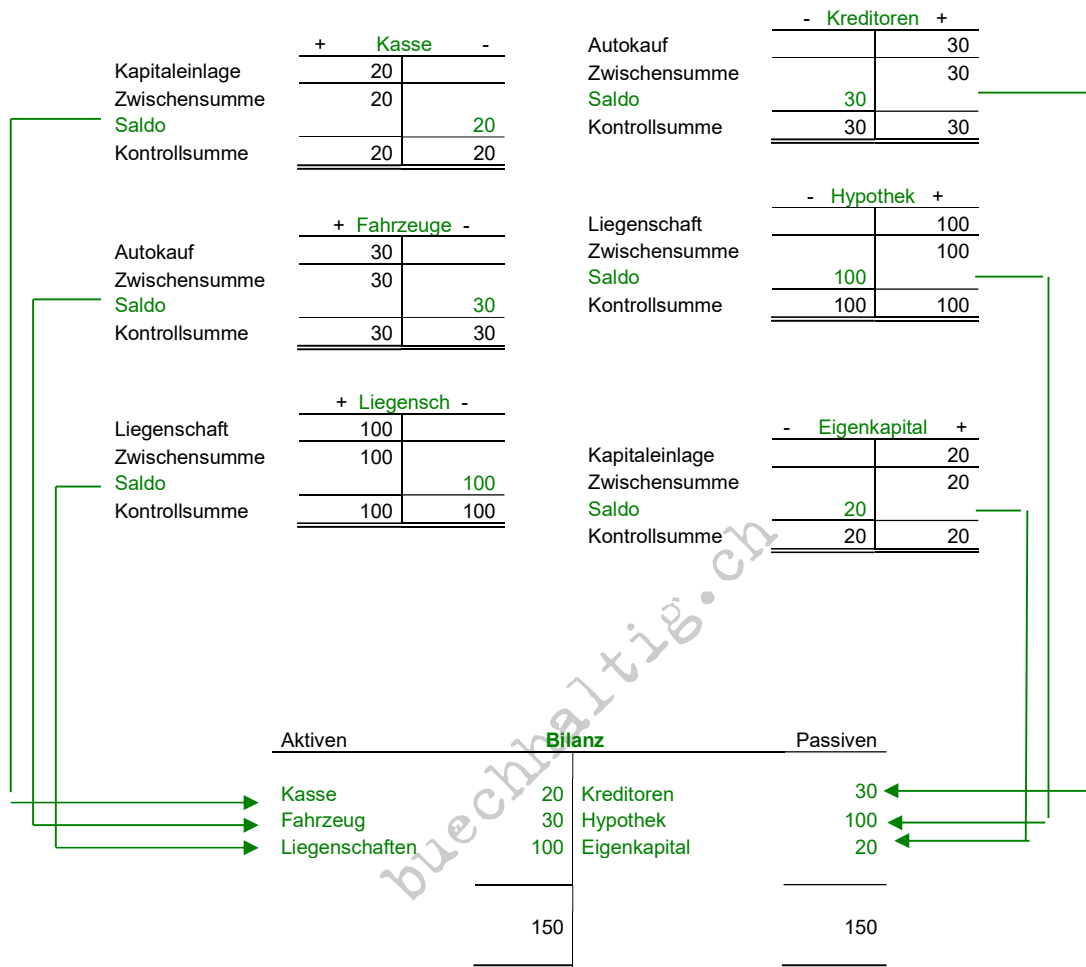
| | + Kasse | - |
|---|---|---|
| Kapitaleinlage | 20 | |
| Zwischensumme | 20 | |
| Saldo | | 20 |
| Kontrollsumme | 20 | 20 |

| | - Kreditoren | + |
|---|---|---|
| Autokauf | | 30 |
| Zwischensumme | | 30 |
| Saldo | 30 | |
| Kontrollsumme | 30 | 30 |

| | + Fahrzeuge | - |
|---|---|---|
| Autokauf | 30 | |
| Zwischensumme | 30 | |
| Saldo | | 30 |
| Kontrollsumme | 30 | 30 |

| | - Hypothek | + |
|---|---|---|
| Liegenschaft | | 100 |
| Zwischensumme | | 100 |
| Saldo | 100 | |
| Kontrollsumme | 100 | 100 |

| | + Liegensch | - |
|---|---|---|
| Liegenschaft | 100 | |
| Zwischensumme | 100 | |
| Saldo | | 100 |
| Kontrollsumme | 100 | 100 |

| | - Eigenkapital | + |
|---|---|---|
| Kapitaleinlage | | 20 |
| Zwischensumme | | 20 |
| Saldo | 20 | |
| Kontrollsumme | 20 | 20 |

buechhaltig.ch

| Aktiven | Bilanz | | Passiven |
|---|---|---|---|
| Kasse | 20 | Kreditoren | 30 |
| Fahrzeug | 30 | Hypothek | 100 |
| Liegenschaften | 100 | Eigenkapital | 20 |
| | 150 | | 150 |